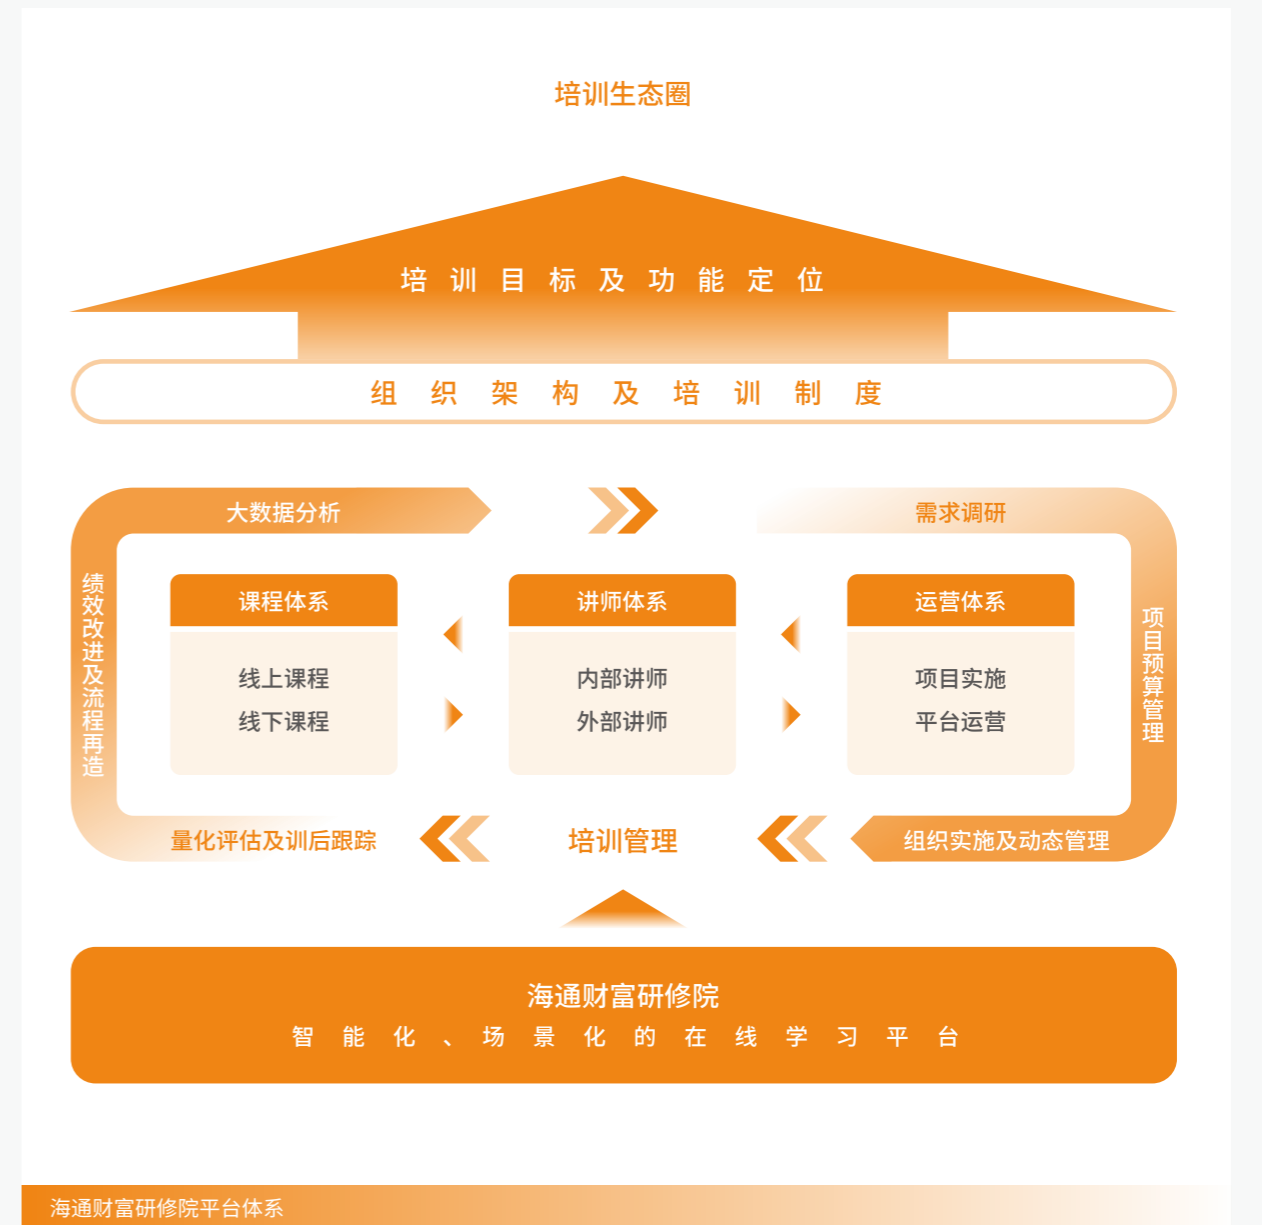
培训生态圈

培训目标及功能定位

组织架构及培训制度

大数据分析

需求调研

绩效改进及流程再造

项目预算管理

课程体系

线上课程
线下课程

讲师体系

内部讲师
外部讲师

运营体系

项目实施
平台运营

量化评估及训后跟踪

培训管理

组织实施及动态管理

海通财富研修院
智能化、场景化的在线学习平台

海通财富研修院平台体系